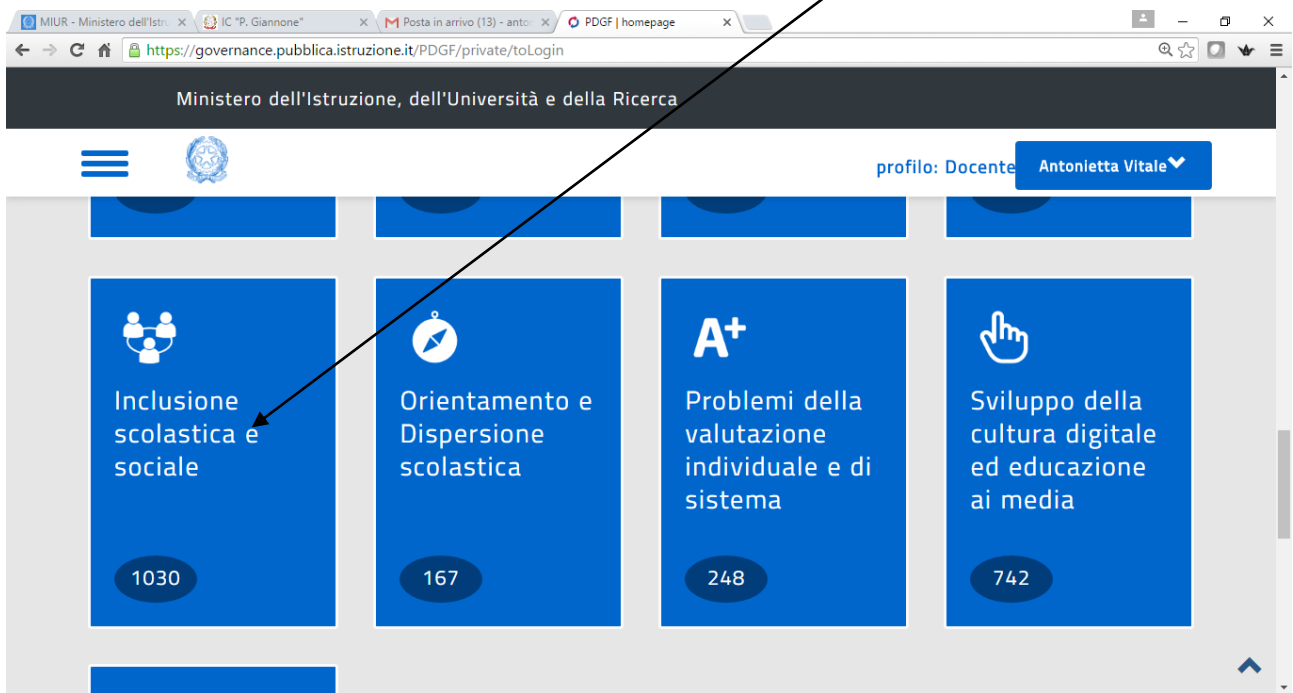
MIUR - Ministero dell'Istru ×
IC "P. Giannone" ×
Posta in arrivo (13) - anto ×
PDGF | homepage ×

https://governance.pubblica.istruzione.it/PDGF/private/toLogin

Ministero dell'Istruzione, dell'Università e della Ricerca

profilo: Docente
Antonietta Vitale

Inclusione scolastica e sociale
1030

Orientamento e Dispersione scolastica
167

$A^+$
Problemi della valutazione individuale e di sistema
248

Sviluppo della cultura digitale ed educazione ai media
742